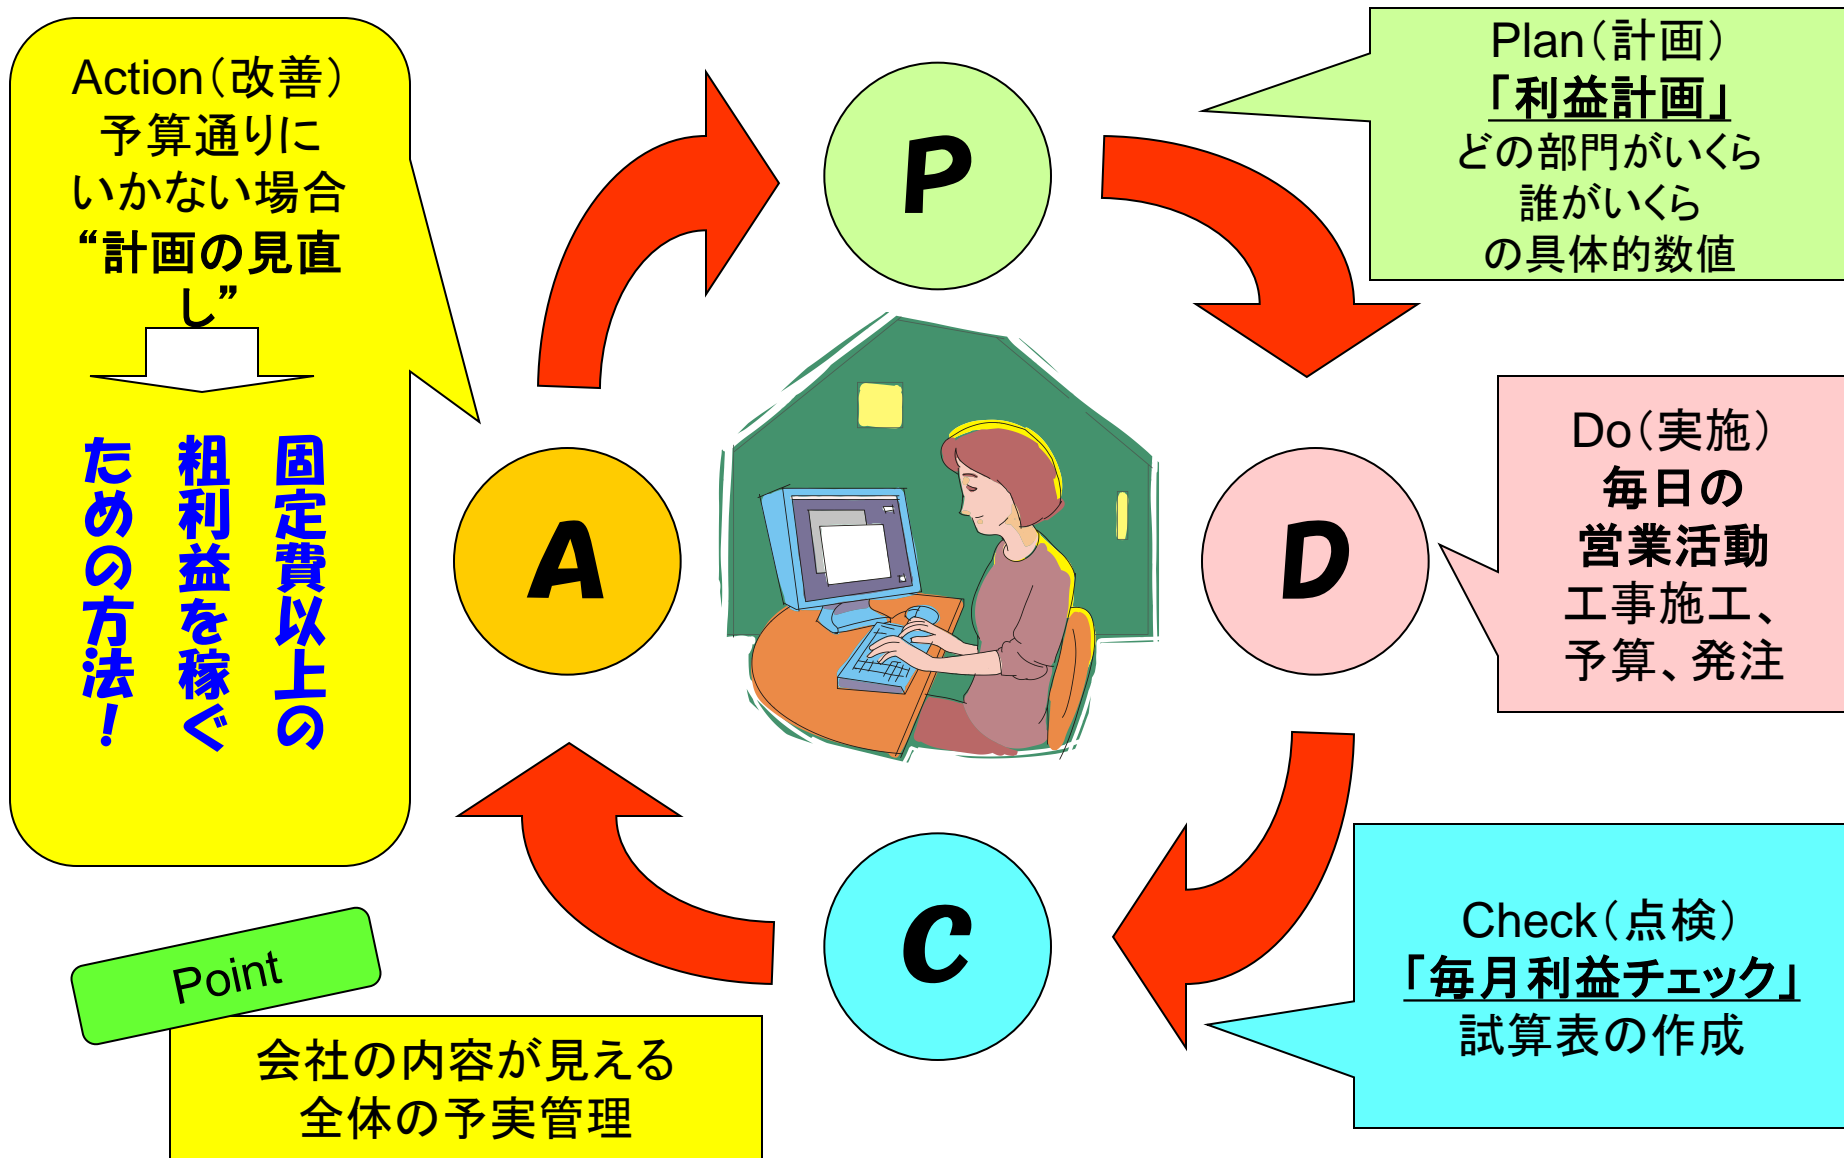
Action（改善）
予算通りにいかない場合
“計画の見直し”

固定費以上の粗利益を稼ぐための方法！

Plan（計画）
「利益計画」
どの部門がいくら誰がいくらの具体的数値

P

A

D

C

Do（実施）
毎日の営業活動
工事施工、予算、発注

Check（点検）
「毎月利益チェック」
試算表の作成

Point

会社の内容が見える
全体の予実管理